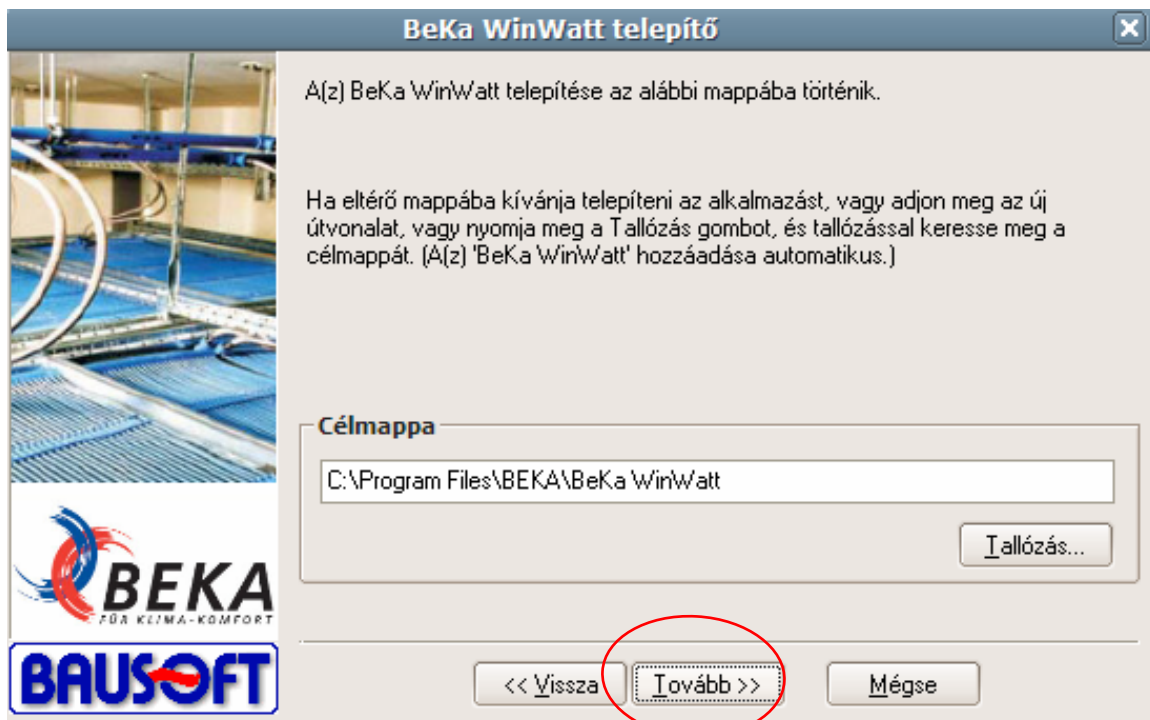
BeKa WinWatt telepítő

A(z) BeKa WinWatt telepítése az alábbi mappába történik.

Ha eltérő mappába kívánja telepíteni az alkalmazást, vagy adjon meg az új útvonalat, vagy nyomja meg a Tallózás gombot, és tallózással keresse meg a célmappát. (A(z) 'BeKa WinWatt' hozzáadása automatikus.)

Célmappa

C:\Program Files\BEKA\BeKa WinWatt

Tallózás...

BEKA
FÜR KLIMA-KOMFORT

BAUSOFT

<< Vissza

Tovább >>

Mégse